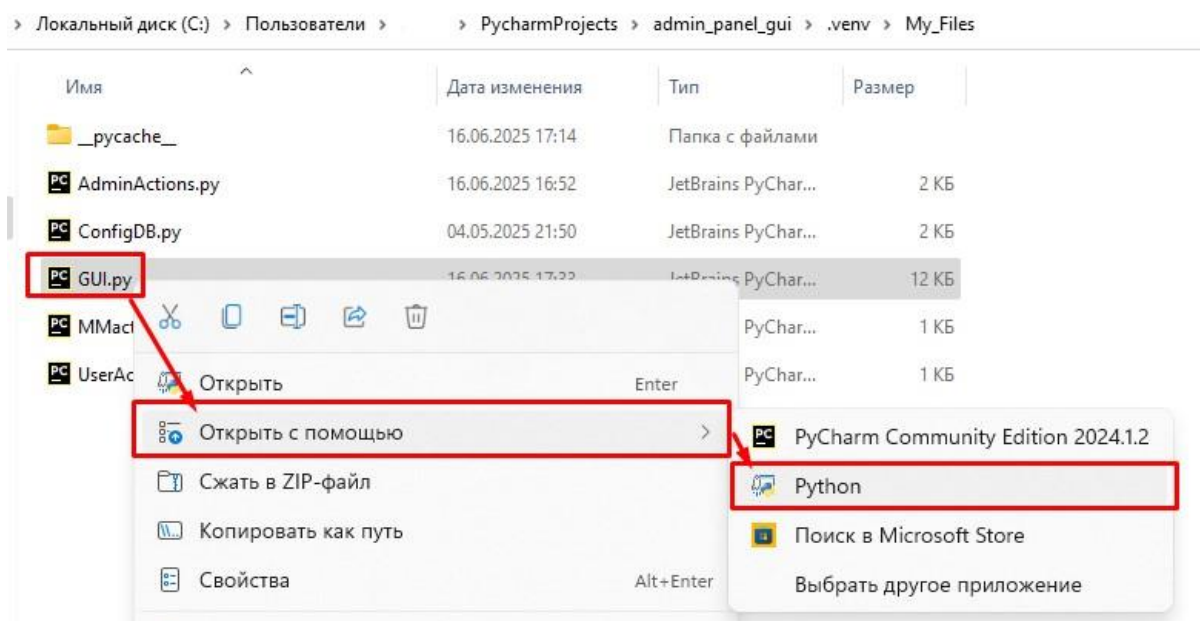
› Локальный диск (C:) › Пользователи › › PycharmProjects › admin_panel_gui › .venv › My_Files

| Имя | Дата изменения | Тип | Размер |
|---|---|---|---|
| __pycache__ | 16.06.2025 17:14 | Папка с файлами | |
| AdminActions.py | 16.06.2025 16:52 | JetBrains PyChar... | 2 КБ |
| ConfigDB.py | 04.05.2025 21:50 | JetBrains PyChar... | 2 КБ |
| GUI.py | 16.06.2025 17:33 | JetBrains PyChar... | 12 КБ |
| MMact | | PyChar... | 1 КБ |
| UserAc | | PyChar... | 1 КБ |

Открыть Enter
Открыть с помощью ›
Сжать в ZIP-файл
Копировать как путь
Свойства Alt+Enter

PyCharm Community Edition 2024.1.2
Python
Поиск в Microsoft Store
Выбрать другое приложение